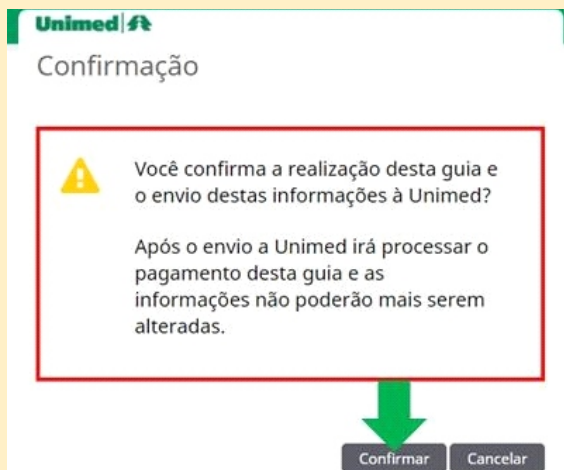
Unimed

Confirmação

Você confirma a realização desta guia e o envio destas informações à Unimed?

Após o envio a Unimed irá processar o pagamento desta guia e as informações não poderão mais serem alteradas.

Confirmar Cancelar